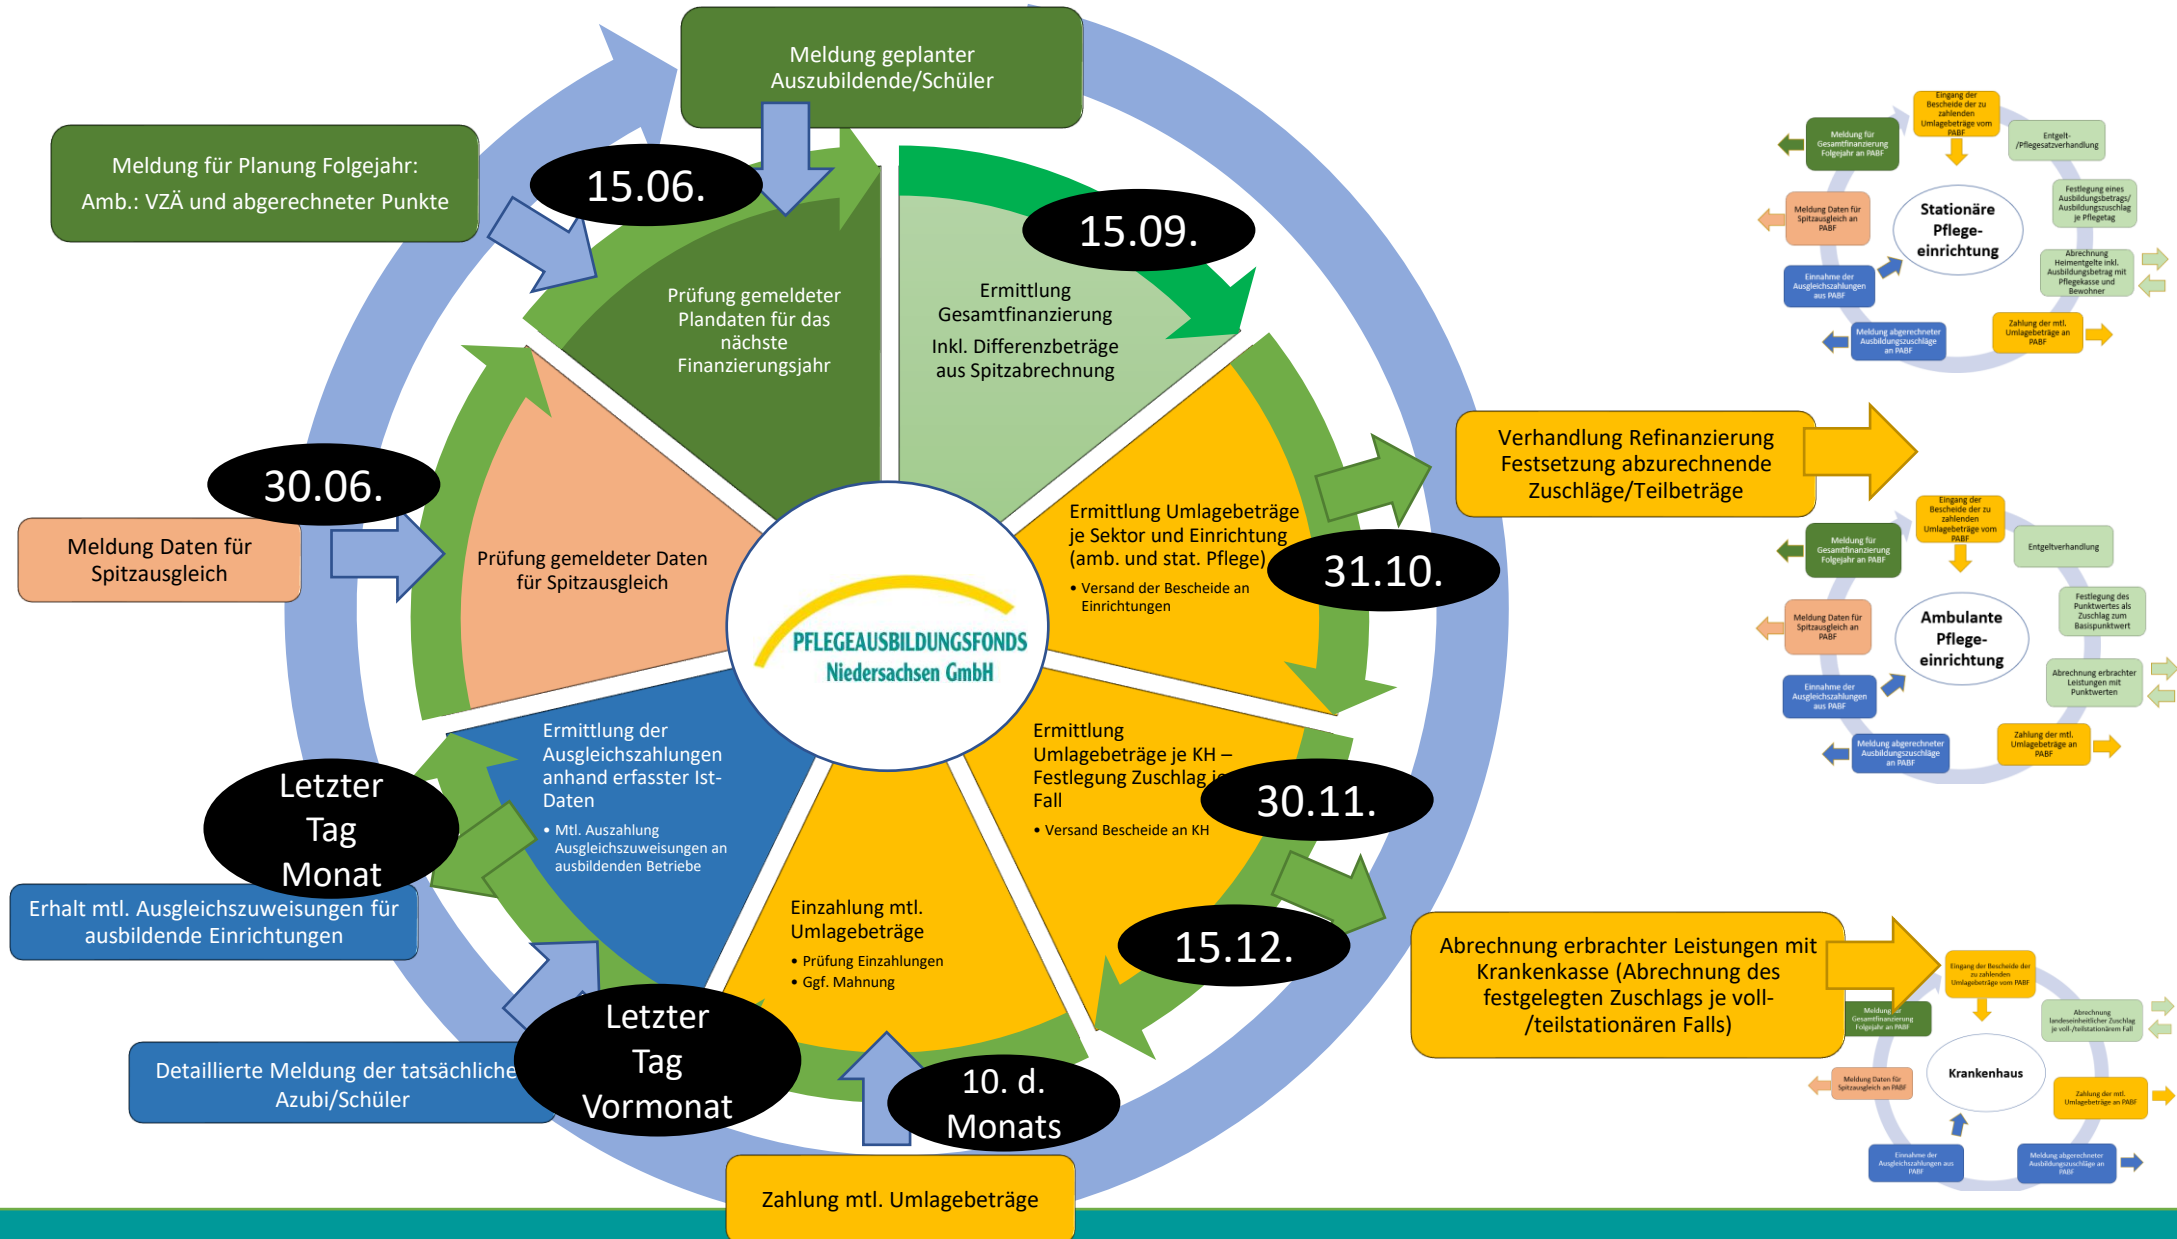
Meldung geplanter Auszubildende/Schüler

Meldung für Planung Folgejahr:
Amb.: VZÄ und abgerechneter Punkte

15.06.

Prüfung gemeldeter Plandaten für das nächste Finanzierungsjahr

15.09.

Ermittlung Gesamtfinanzierung
Inkl. Differenzbeträge aus Spitzabrechnung

30.06.

Meldung Daten für Spitzausgleich

Prüfung gemeldeter Daten für Spitzausgleich

PFLEGEAUSBILDUNGSFONDS
Niedersachsen GmbH

Ermittlung Umlagebeträge je Sektor und Einrichtung (amb. und stat. Pflege)
• Versand der Bescheide an Einrichtungen

31.10.

Verhandlung Refinanzierung Festsetzung abzurechnende Zuschläge/Teilbeträge

Ermittlung der Ausgleichszahlungen anhand erfasster Ist-Daten
• Mtl. Auszahlung Ausgleichszuweisungen an ausbildenden Betriebe

Letzter Tag Monat

Erhalt mtl. Ausgleichszuweisungen für ausbildende Einrichtungen

Ermittlung Umlagebeträge je KH – Festlegung Zuschlag je Fall
• Versand Bescheide an KH

30.11.

15.12.

Einzahlung mtl. Umlagebeträge
• Prüfung Einzahlungen
• Ggf. Mahnung

Letzter Tag Vormonat

Detaillierte Meldung der tatsächliche Azubi/Schüler

10. d. Monats

Zahlung mtl. Umlagebeträge

Abrechnung erbrachter Leistungen mit Krankenkasse (Abrechnung des festgelegten Zuschlags je voll-/teilstationären Falls)

Eingang der Bescheide der zu zahlenden Umlagebeträge vom PABF
Meldung für Gesamtfinanzierung Folgejahr an PABF
Entgelt-/Pflegesatzverhandlung
Stationäre Pflege-einrichtung
Meldung Daten für Spitzausgleich an PABF
Festlegung eines Ausbildungsbetrags/Ausbildungszuschlag je Pflegetag
Abrechnung Heimentgelte inkl. Ausbildungsbetrag mit Pflegekasse und Bewohner
Einnahme der Ausgleichszahlungen aus PABF
Meldung abgerechneter Ausbildungszuschläge an PABF
Zahlung der mtl. Umlagebeträge an PABF

Eingang der Bescheide der zu zahlenden Umlagebeträge vom PABF
Meldung für Gesamtfinanzierung Folgejahr an PABF
Entgeltverhandlung
Ambulante Pflege-einrichtung
Meldung Daten für Spitzausgleich an PABF
Festlegung des Punktwertes als Zuschlag zum Basispunktwert
Abrechnung erbrachter Leistungen mit Punktwerten
Einnahme der Ausgleichszahlungen aus PABF
Meldung abgerechneter Ausbildungszuschläge an PABF
Zahlung der mtl. Umlagebeträge an PABF

Eingang der Bescheide der zu zahlenden Umlagebeträge vom PABF
Meldung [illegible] Gesamtfinanzierung Folgejahr an PABF
Abrechnung landeseinheitlicher Zuschlag je voll-/teilstationärem Fall
Krankenhaus
Meldung Daten für Spitzausgleich an PABF
Zahlung der mtl. Umlagebeträge an PABF
Einnahme der Ausgleichszahlungen aus PABF
Meldung abgerechneter Ausbildungszuschläge an PABF